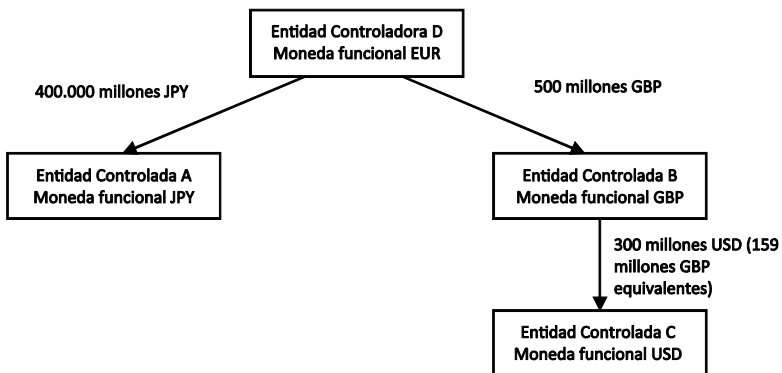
Entidad Controladora D
Moneda funcional EUR

400.000 millones JPY

500 millones GBP

Entidad Controlada A
Moneda funcional JPY

Entidad Controlada B
Moneda funcional GBP

300 millones USD (159 millones GBP equivalentes)

Entidad Controlada C
Moneda funcional USD